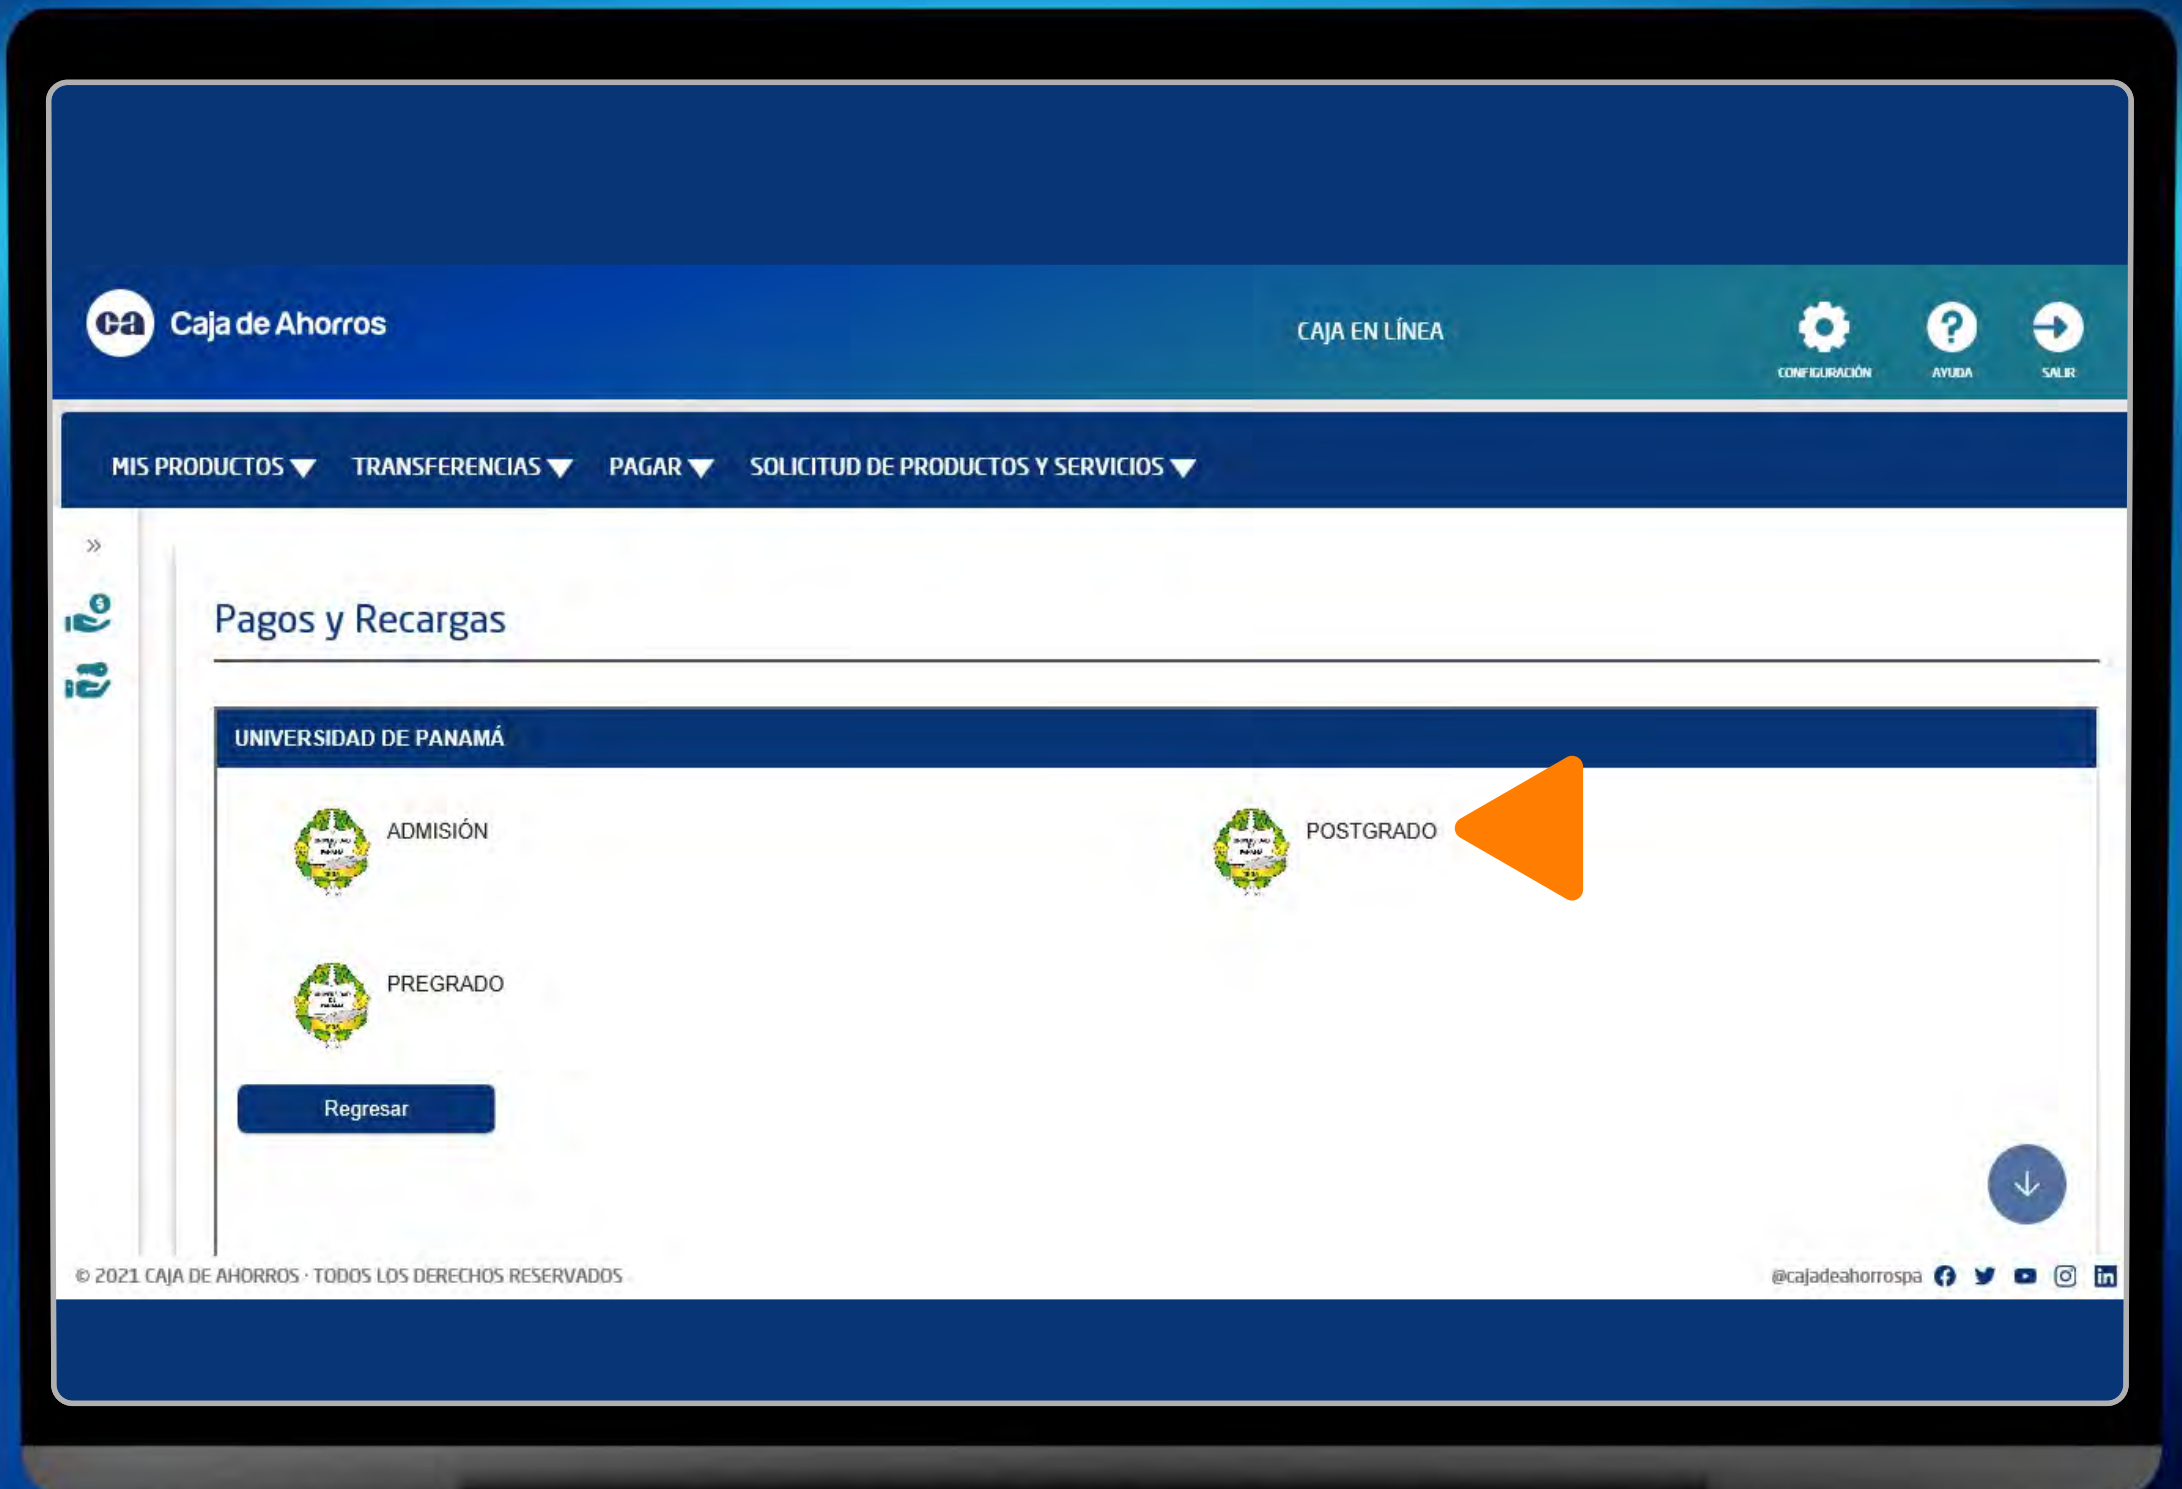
ca Caja de Ahorros

CAJA EN LÍNEA

CONFIGURACIÓN AYUDA SALIR

MIS PRODUCTOS TRANSFERENCIAS PAGAR SOLICITUD DE PRODUCTOS Y SERVICIOS

»

Pagos y Recargas

UNIVERSIDAD DE PANAMÁ

ADMISIÓN

POSTGRADO

PREGRADO

Regresar

© 2021 CAJA DE AHORROS · TODOS LOS DERECHOS RESERVADOS

@cajadeahorrospa